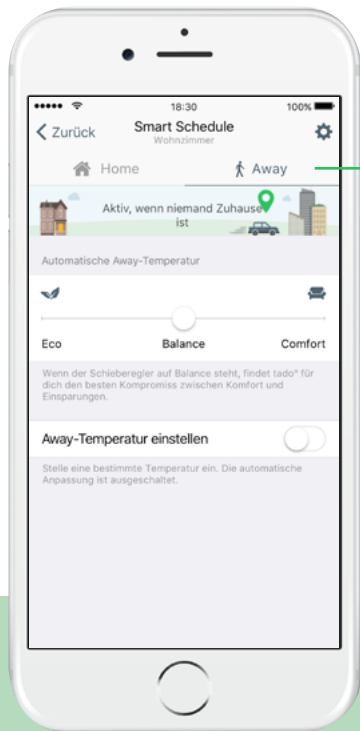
18:30
100%

Zurück
Smart Schedule
Wohnzimmer

Home
Away

Aktiv, wenn niemand Zuhause ist

Automatische Away-Temperatur

Eco
Balance
Comfort

Wenn der Schieberegler auf Balance steht, findet tado° für dich den besten Kompromiss zwischen Komfort und Einsparungen.

Away-Temperatur einstellen

Stelle eine bestimmte Temperatur ein. Die automatische Anpassung ist ausgeschaltet.